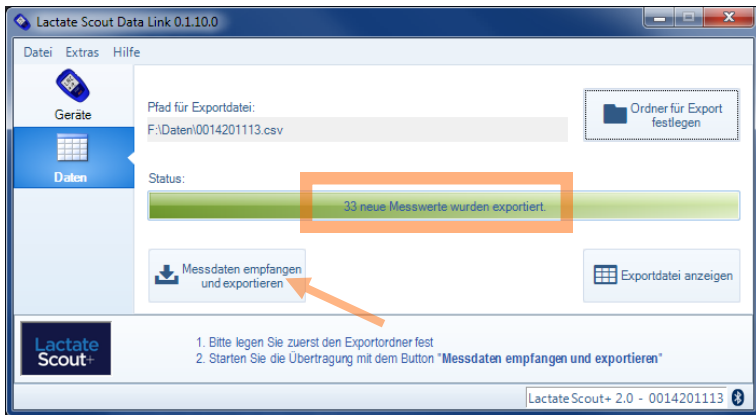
Lactate Scout Data Link 0.1.10.0

Datei Extras Hilfe

Geräte

Daten

Pfad für Exportdatei:

F:\Daten\0014201113.csv

Ordner für Export festlegen

Status:

33 neue Messwerte wurden exportiert.

Messdaten empfangen und exportieren

Exportdatei anzeigen

Lactate Scout+

1. Bitte legen Sie zuerst den Exportordner fest
2. Starten Sie die Übertragung mit dem Button "**Messdaten empfangen und exportieren**"

Lactate Scout+ 2.0 - 0014201113